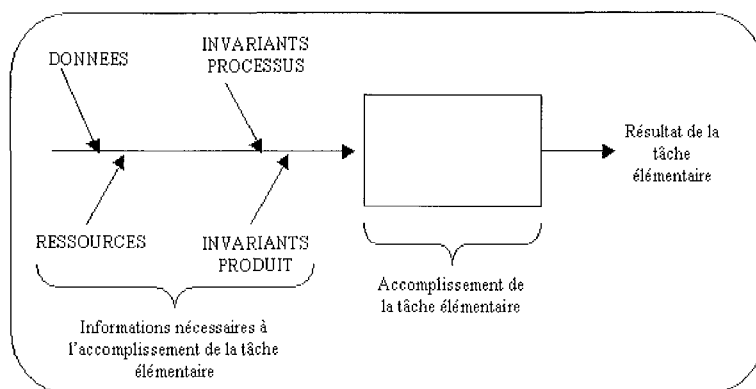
DONNEES

INVARIANTS PROCESSUS

Résultat de la tâche élémentaire

RESSOURCES

INVARIANTS PRODUIT

Accomplissement de la tâche élémentaire

Informations nécessaires à l'accomplissement de la tâche élémentaire